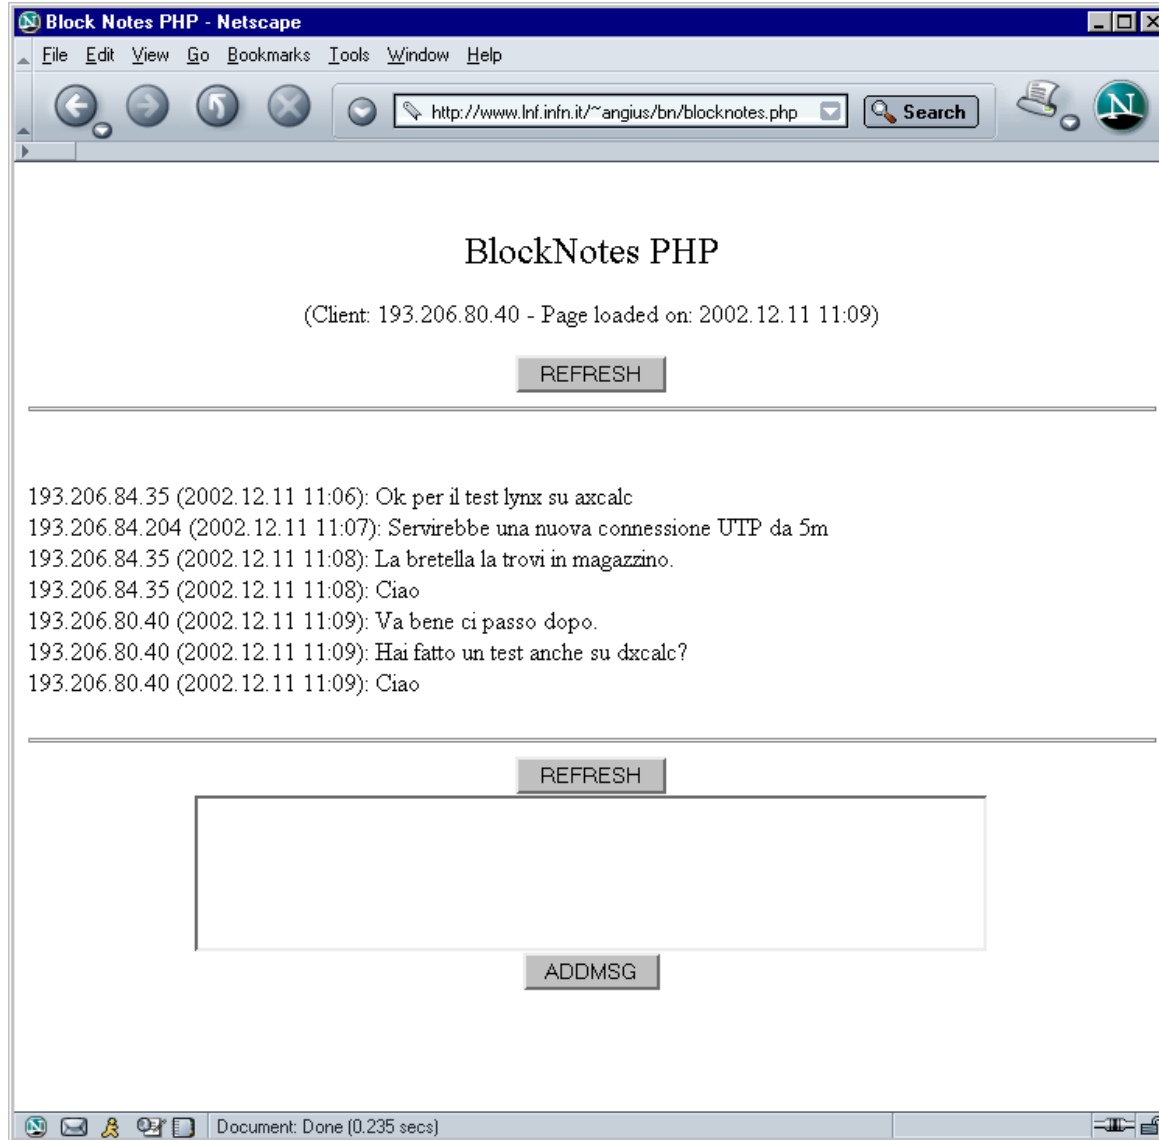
Block Notes PHP - Netscape

File Edit View Go Bookmarks Tools Window Help

http://www.lnf.infn.it/~angius/bn/blocknotes.php

Search

BlockNotes PHP

(Client: 193.206.80.40 - Page loaded on: 2002.12.11 11:09)

REFRESH

193.206.84.35 (2002.12.11 11:06): Ok per il test lynx su axcalc
193.206.84.204 (2002.12.11 11:07): Servirebbe una nuova connessione UTP da 5m
193.206.84.35 (2002.12.11 11:08): La bretella la trovi in magazzino.
193.206.84.35 (2002.12.11 11:08): Ciao
193.206.80.40 (2002.12.11 11:09): Va bene ci passo dopo.
193.206.80.40 (2002.12.11 11:09): Hai fatto un test anche su dxcalc?
193.206.80.40 (2002.12.11 11:09): Ciao

REFRESH

ADDMSG

Document: Done (0.235 secs)